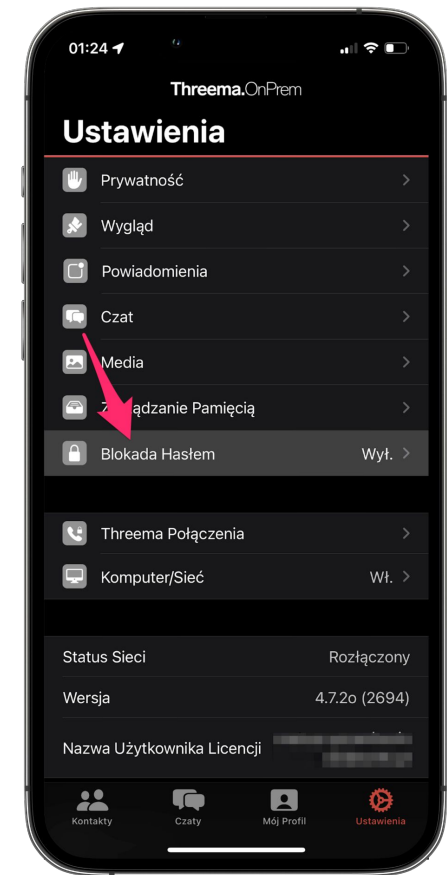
01:24

Threema.OnPrem

Ustawienia

Prywatność

Wygląd

Powiadomienia

Czat

Media

Z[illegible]ądzanie Pamięcią

Blokada Hasłem Wył.

Threema Połączenia

Komputer/Sieć Wł.

Status Sieci Rozłączony

Wersja 4.7.2o (2694)

Nazwa Użytkownika Licencji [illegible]

Kontakty Czaty Mój Profil Ustawienia